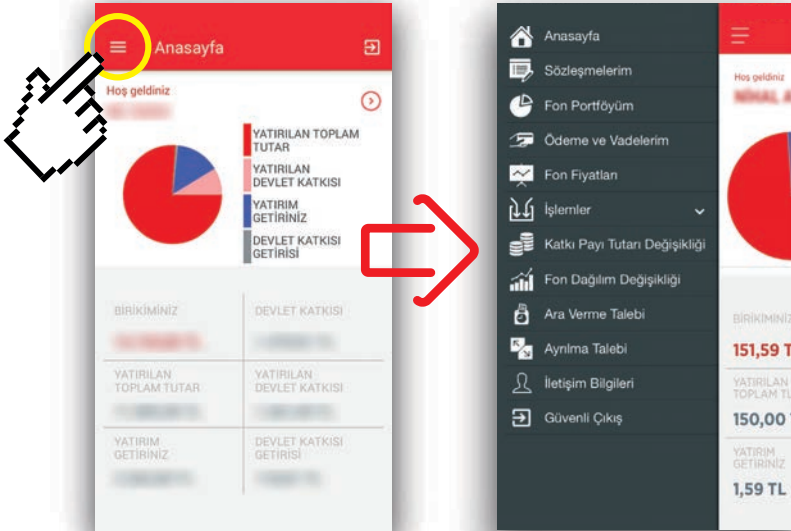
Anasayfa

Hoş geldiniz

YATIRILAN TOPLAM TUTAR
YATIRILAN DEVLET KATKISI
YATIRIM GETİRİNİZ
DEVLET KATKISI GETİRİSİ

BİRİKİMİNİZ
DEVLET KATKISI
YATIRILAN TOPLAM TUTAR
YATIRILAN DEVLET KATKISI
YATIRIM GETİRİNİZ
DEVLET KATKISI GETİRİSİ

Anasayfa
Sözleşmelerim
Fon Portföyüm
Ödeme ve Vadelerim
Fon Fiyatları
İşlemler
Katkı Payı Tutarı Değişikliği
Fon Dağılım Değişikliği
Ara Verme Talebi
Ayrılma Talebi
İletişim Bilgileri
Güvenli Çıkış

Hoş geldiniz
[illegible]
BİRİKİMİNİZ
151,59 T
YATIRILAN TOPLAM TU
150,00
YATIRIM GETİRİNİZ
1,59 TL